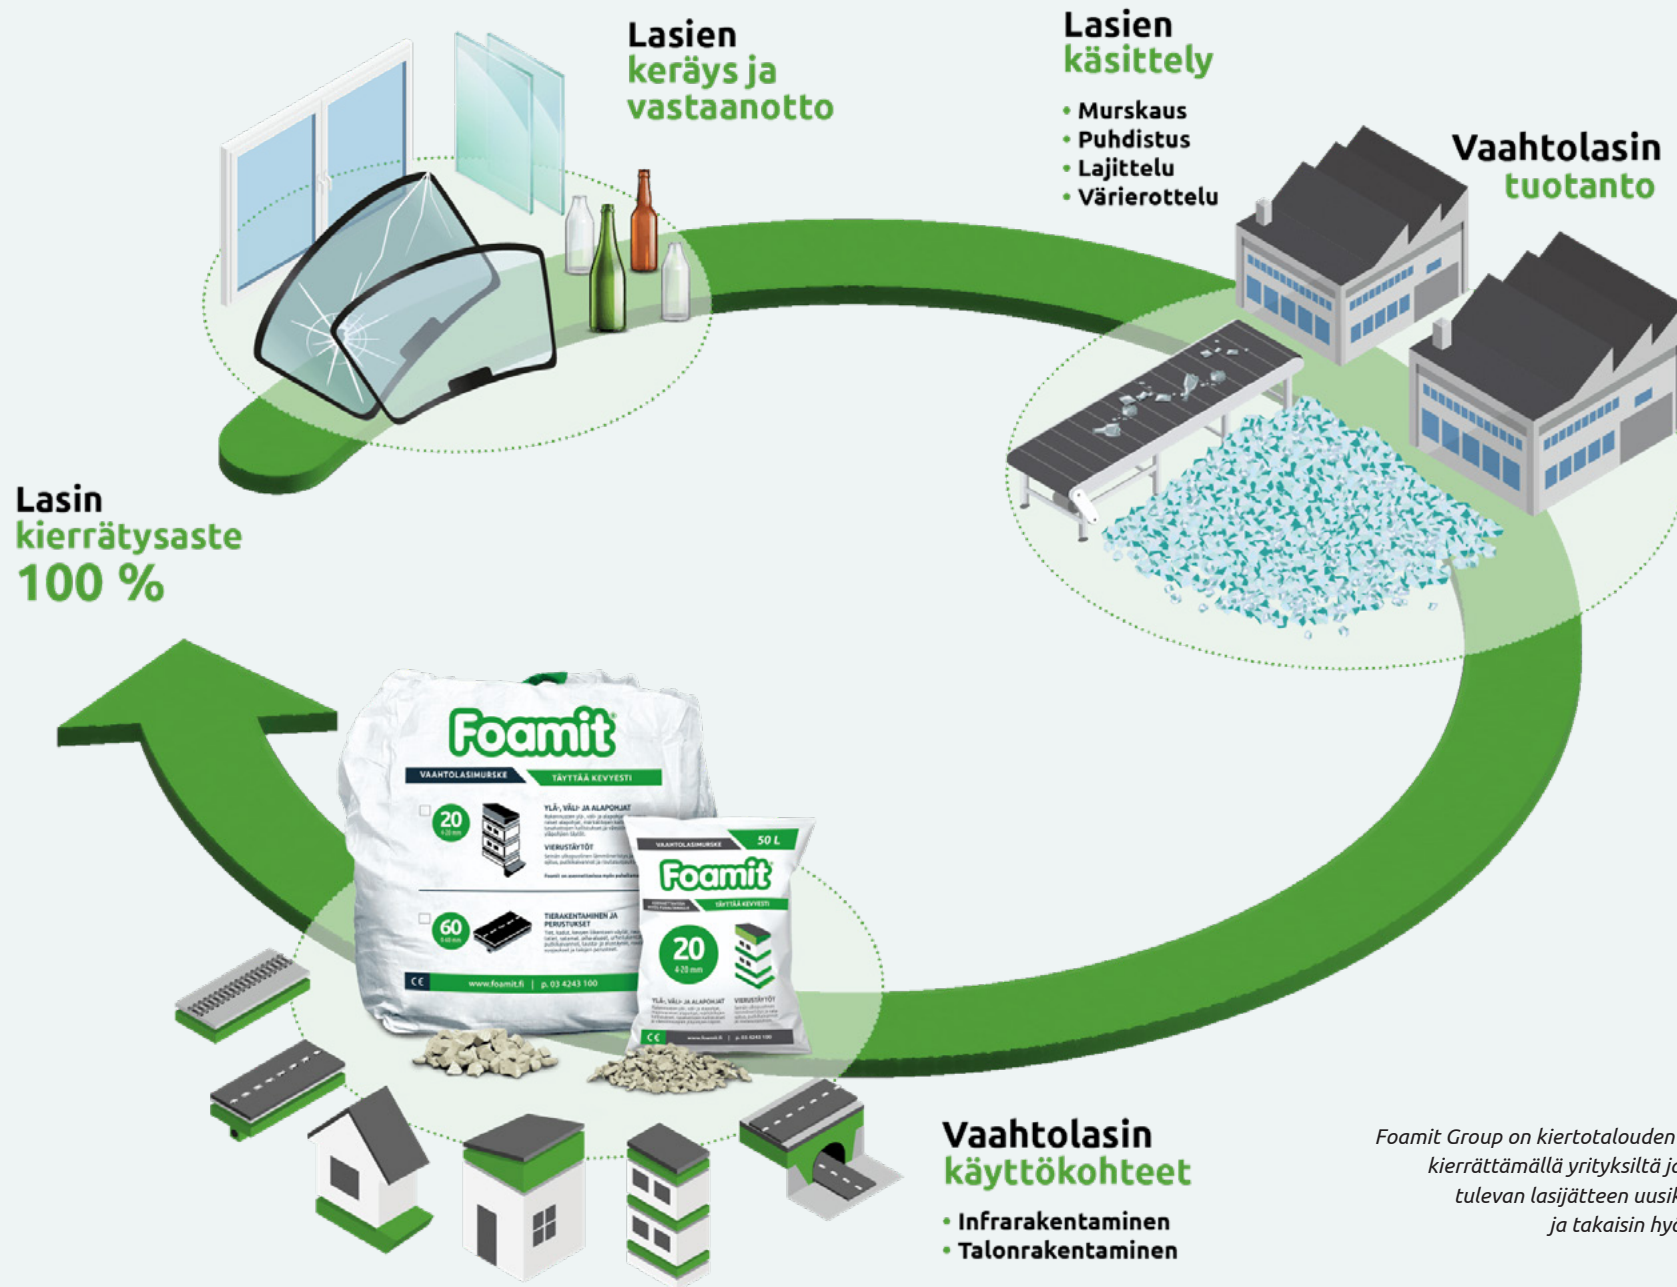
Lasien
keräys ja
vastaanotto

Lasien
käsittely

• Murskaus
• Puhdistus
• Lajittelu
• Värierottelu

Vaahtolasin
tuotanto

Lasin
kierrätysaste
100 %

Foamit
VAAHTOLASIMURSKE
TÄYTTÄÄ KEVYESTI
20
YLÄ-, VÄLI- JA ALAPOHJAT
VIERUSTÄYTÖT
60
TIERAKENTAMINEN JA PERUSTUKSET
www.foamit.fi | p. 03 4243 100

VAAHTOLASIMURSKE
50 L
Foamit
TÄYTTÄÄ KEVYESTI
20

Vaahtolasin
käyttökohteet

• Infrarakentaminen
• Talonrakentaminen

Foamit Group on kiertotalouden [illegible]
kierrättämällä yrityksiltä j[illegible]
tulevan lasijätteen uusi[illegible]
ja takaisin hy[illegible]